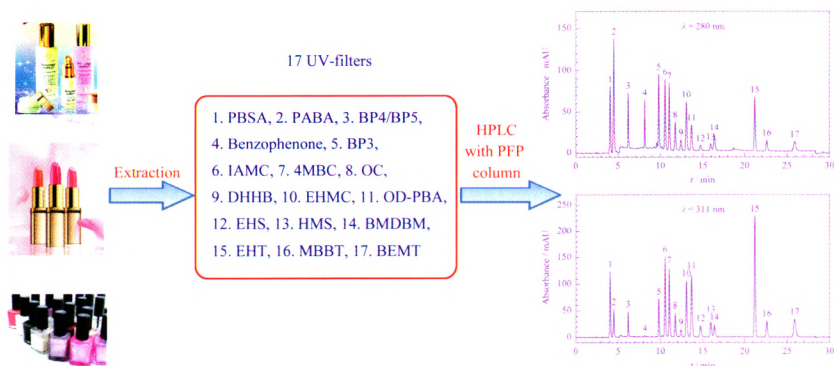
17 UV-filters

Extraction

1. PBSA, 2. PABA, 3. BP4/BP5,
4. Benzophenone, 5. BP3,
6. IAMC, 7. 4MBC, 8. OC,
9. DHHB, 10. EHMC, 11. OD-PBA,
12. EHS, 13. HMS, 14. BMDBM,
15. EHT, 16. MBBT, 17. BEMT

HPLC with PFP column

$\lambda = 280$ nm
Absorbance / mAU
150
100
50
0
1 2 3 4 5 6 7 8 9 10 11 12 13 14 15 16 17
0 5 10 15 20 25 30
$t$ / min

$\lambda = 311$ nm
Absorbance / mAU
250
200
150
100
50
0
1 2 3 4 5 6 7 8 9 10 11 12 13 14 15 16 17
0 5 10 15 20 25 30
$t$ / min